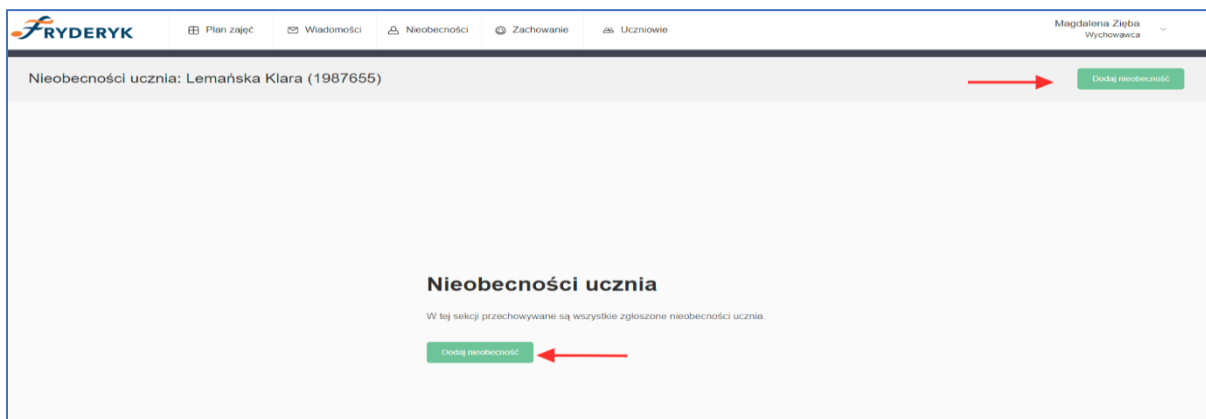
FRYDERYK

Plan zajęć

Wiadomości

Nieobecności

Zachowanie

Uczniowie

Magdalena Zięba
Wychowawca

Nieobecności ucznia: Lemańska Klara (1987655)

Dodaj nieobecność

Nieobecności ucznia

W tej sekcji przechowywane są wszystkie zgłoszone nieobecności ucznia.

Dodaj nieobecność